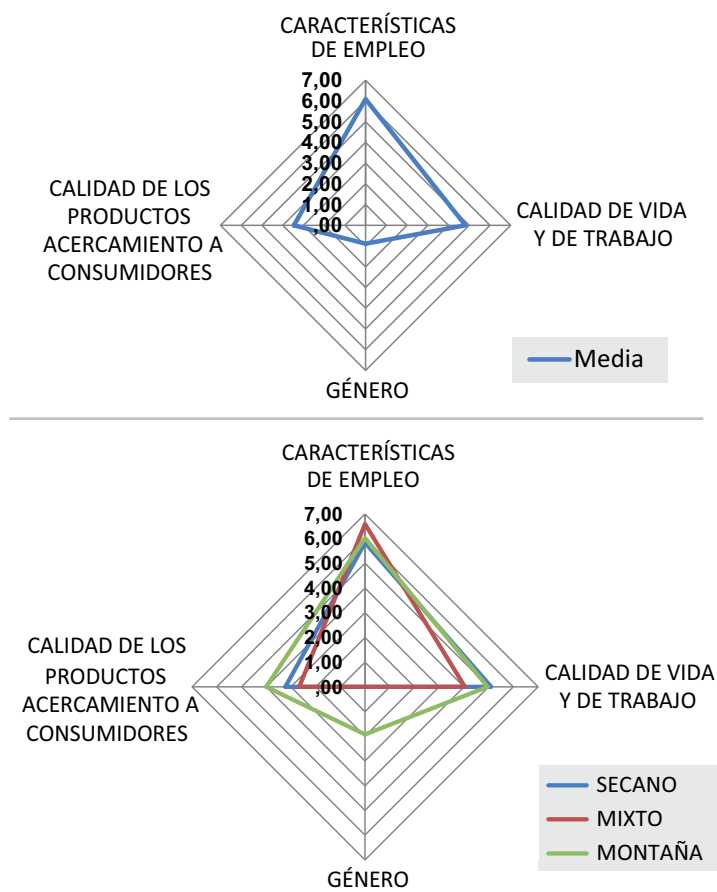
CARACTERÍSTICAS DE EMPLEO

7,00
6,00
5,00
4,00
3,00
2,00
1,00
,00

CALIDAD DE VIDA Y DE TRABAJO

GÉNERO

CALIDAD DE LOS PRODUCTOS ACERCAMIENTO A CONSUMIDORES

Media

CARACTERÍSTICAS DE EMPLEO

7,00
6,00
5,00
4,00
3,00
2,00
1,00
,00

CALIDAD DE VIDA Y DE TRABAJO

GÉNERO

CALIDAD DE LOS PRODUCTOS ACERCAMIENTO A CONSUMIDORES

SECANO
MIXTO
MONTAÑA